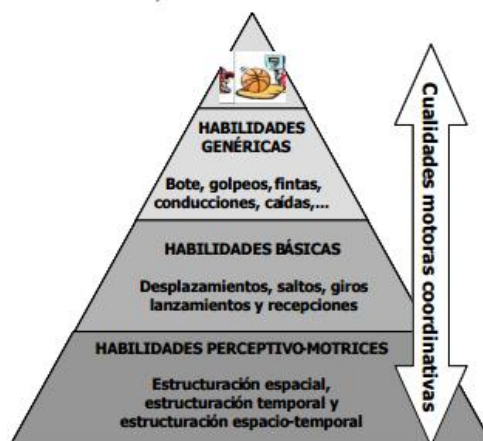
HABILIDADES GENÉRICAS

Bote, golpeos, fintas, conducciones, caídas,...

HABILIDADES BÁSICAS

Desplazamientos, saltos, giros lanzamientos y recepciones

HABILIDADES PERCEPTIVO-MOTRICES

Estructuración espacial, estructuración temporal y estructuración espacio-temporal

Cualidades motoras coordinativas